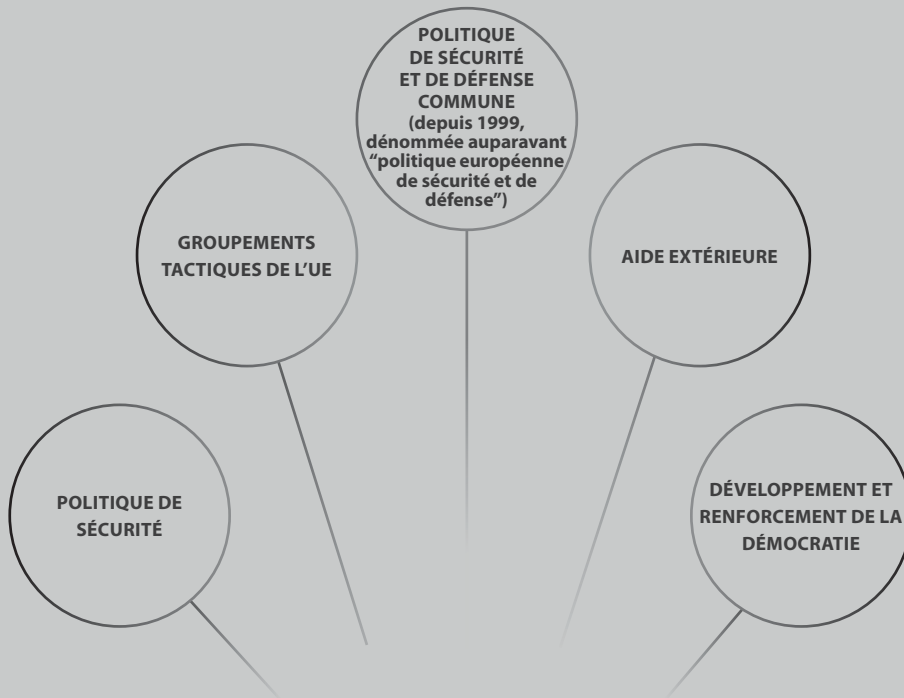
POLITIQUE DE SÉCURITÉ ET DE DÉFENSE COMMUNE (depuis 1999, dénommée auparavant "politique européenne de sécurité et de défense")

GROUPEMENTS TACTIQUES DE L'UE

AIDE EXTÉRIEURE

POLITIQUE DE SÉCURITÉ

DÉVELOPPEMENT ET RENFORCEMENT DE LA DÉMOCRATIE